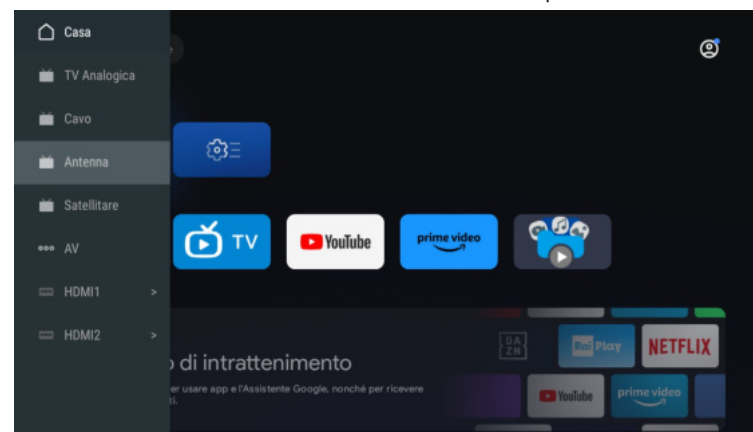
Casa

TV Analogica

Cavo

Antenna

Satellitare

AV

HDMI1 >

HDMI2 >

TV

YouTube

prime video

DAZN

RaiPlay

NETFLIX

YouTube

prime video

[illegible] di intrattenimento

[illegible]er usare app e l'Assistente Google, nonché per ricevere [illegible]ti.